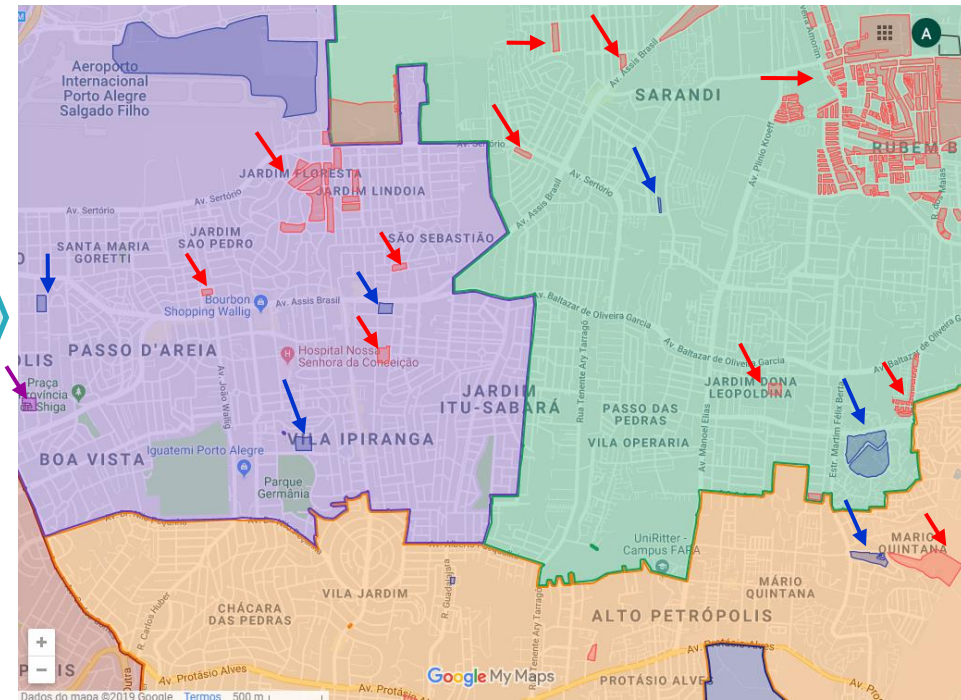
Aeroporto Internacional Porto Alegre Salgado Filho

A

SARANDI

Av. Assis Brasil

Av. Sertório

RUBEM B

JARDIM FLORESTA

JARDIM LINDOIA

Av. Sertório

Av. Sertório

Av. Assis Brasil

Av. Plinio Kroeff

Av. Bernardino Silveira Amorim

R. das Malas

SANTA MARIA GORETTI

JARDIM SÃO PEDRO

SÃO SEBASTIÃO

Bourbon Shopping Wallig

Av. Assis Brasil

Av. Baltazar de Oliveira Garcia

Av. Baltazar de Oliveira Garcia

Av. Baltazar de Oliveira Garcia

PASSO D'AREIA

Hospital Nossa Senhora da Conceição

OLIS

Praça Província Shiga

Av. João Wallig

JARDIM ITU-SABARÁ

Rua Tenente Ary Tarragô

JARDIM DONA LEOPOLDINA

PASSO DAS PEDRAS

Av. Manoel Elias

VILA OPERARIA

Estr. Martim Félix Berta

VILA IPIRANGA

BOA VISTA

Iguatemi Porto Alegre

Parque Germânia

UniRitter - Campus FAPA

MARIO QUINTANA

VILA JARDIM

R. Guadalupe

Rua Tenente Ary Tarragô

MÁRIO QUINTANA

CHÁCARA DAS PEDRAS

R. Carlos Huber

ALTO PETRÓPOLIS

Av. Protásio Alves

Av. Protásio Alves

PROTÁSIO ALVES

+

−

OLIS

Google My Maps

Dados do mapa ©2019 Google Termos 500 m